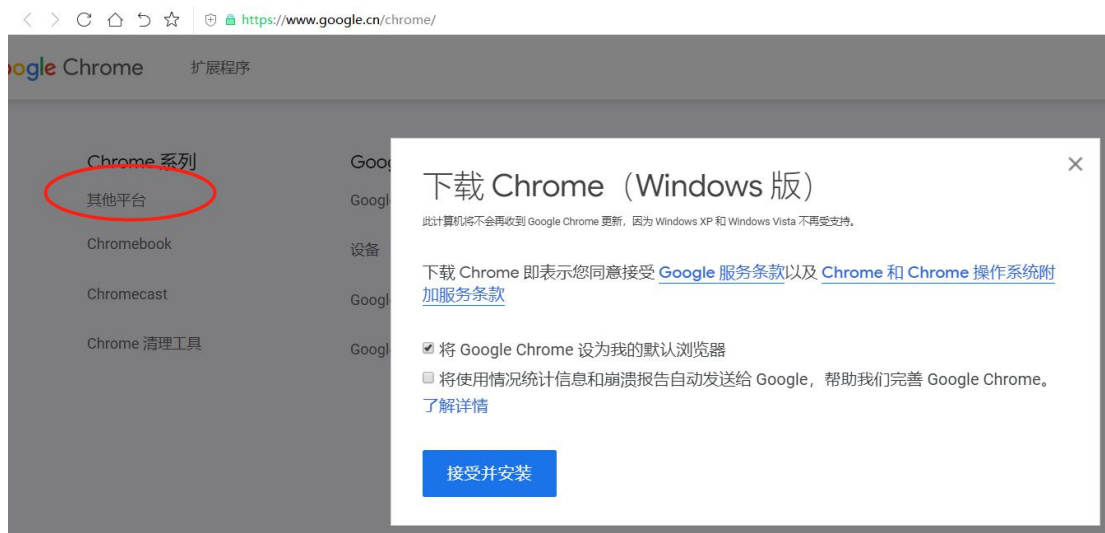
https://www.google.cn/chrome/

ogle Chrome 扩展程序

Chrome 系列

其他平台

Chromebook

Chromecast

Chrome 清理工具

Goog

Googl

设备

Googl

Googl

下载 Chrome（Windows 版）

此计算机将不会再收到 Google Chrome 更新，因为 Windows XP 和 Windows Vista 不再受支持。

下载 Chrome 即表示您同意接受 Google 服务条款以及 Chrome 和 Chrome 操作系统附加服务条款

☑ 将 Google Chrome 设为我的默认浏览器

☐ 将使用情况统计信息和崩溃报告自动发送给 Google，帮助我们完善 Google Chrome。了解详情

接受并安装

×